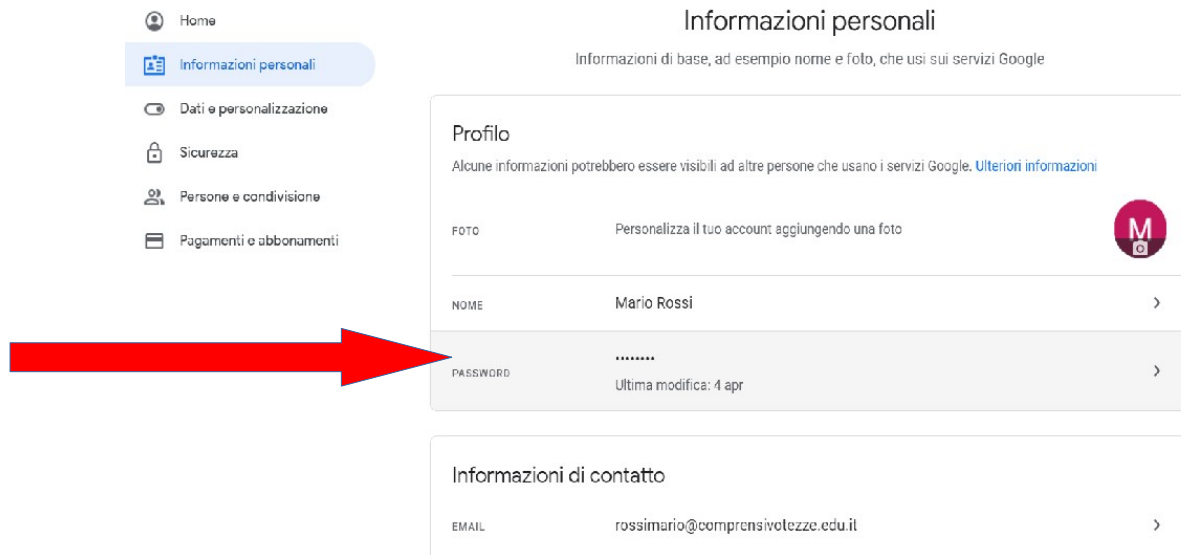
Home
Informazioni personali
Dati e personalizzazione
Sicurezza
Persone e condivisione
Pagamenti e abbonamenti

Informazioni personali

Informazioni di base, ad esempio nome e foto, che usi sui servizi Google

Profilo

Alcune informazioni potrebbero essere visibili ad altre persone che usano i servizi Google. Ulteriori informazioni

FOTO Personalizza il tuo account aggiungendo una foto M

NOME Mario Rossi ›

PASSWORD •••••••• Ultima modifica: 4 apr ›

Informazioni di contatto

EMAIL rossimario@comprensivotezze.edu.it ›